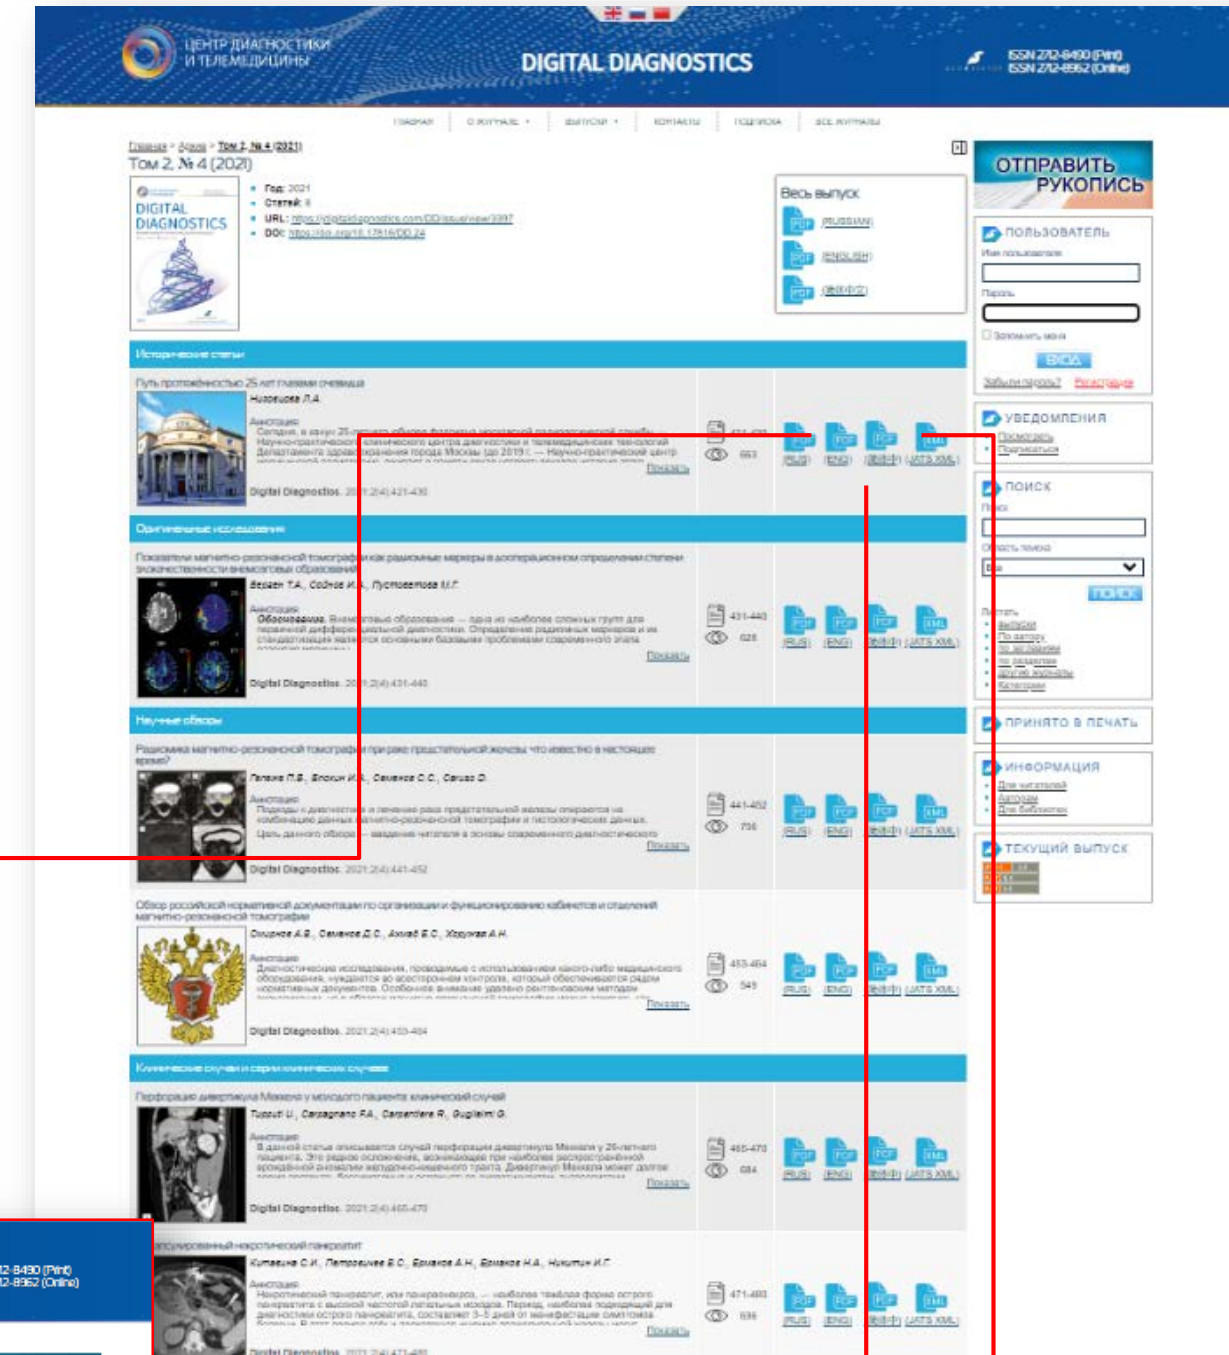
ЦЕНТР ДИАГНОСТИКИ И ТЕЛЕМЕДИЦИНЫ

DIGITAL DIAGNOSTICS

ISSN 2712-8490 (Print)
ISSN 2712-8962 (Online)

ГЛАВНАЯ | О ЖУРНАЛЕ | ВЫПУСКИ | КОНТАКТЫ | ПОДПИСКА | ВСЕ ЖУРНАЛЫ

Главная > Архив > Том 2, № 4 (2021)

Том 2, № 4 (2021)

DIGITAL DIAGNOSTICS

• Год: 2021
• Статей: 8
• URL: https://jdigitaldiagnostics.com/DD/issue/view/3397
• DOI: https://doi.org/10.17816/DD.24

Весь выпуск
PDF (RUSSIAN)
PDF (ENGLISH)
PDF (中文)

Исторические статьи

Путь протяжённостью 25 лет глазами очевидца
Низовцова Л.А.
Аннотация
Сегодня, в канун 25-летнего юбилея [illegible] Научно-практического клинического центра диагностики и телемедицинских технологий Департамента здравоохранения города Москвы (до 2019 г. — Научно-практический центр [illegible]
Показать
Digital Diagnostics. 2021;2(4):421-430
421-430
663
PDF (RUS) PDF (ENG) PDF (中文) XML (JATS XML)

Оригинальные исследования

Показатели магнитно-резонансной томографии как радиомные маркеры в дооперационном определении степени злокачественности внемозговых образований
Беляев Т.А., Соснов И.А., Пустовалова М.Г.
Аннотация
Обоснование. Внемозговые образования — одна из наиболее сложных групп для первичной дифференциальной диагностики. Определение радиомных маркеров и их стандартизация являются основными базовыми проблемами современного этапа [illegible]
Показать
Digital Diagnostics. 2021;2(4):431-440
431-440
628
PDF (RUS) PDF (ENG) PDF (中文) XML (JATS XML)

Научные обзоры

Радиомика магнитно-резонансной томографии при раке предстательной железы: что известно в настоящее время?
Гележе П.Б., Блохин И.А., Семенов С.С., Caruso D.
Аннотация
Подходы к диагностике и лечению рака предстательной железы опираются на комбинацию данных магнитно-резонансной томографии и гистологических данных. Цель данного обзора — введение читателя в основы современного диагностического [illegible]
Показать
Digital Diagnostics. 2021;2(4):441-452
441-452
736
PDF (RUS) PDF (ENG) PDF (中文) XML (JATS XML)

Обзор российской нормативной документации по организации и функционированию кабинетов и отделений магнитно-резонансной томографии
Смирнов А.В., Семенов Д.С., Ахмад Е.С., Хоружая А.Н.
Аннотация
Диагностические исследования, проводимые с использованием какого-либо медицинского оборудования, нуждаются во всестороннем контроле, который обеспечивается рядом нормативных документов. Особенное внимание уделено рентгеновским методам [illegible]
Показать
Digital Diagnostics. 2021;2(4):453-464
453-464
549
PDF (RUS) PDF (ENG) PDF (中文) XML (JATS XML)

Клинические случаи и серии клинических случаев

Перфорация дивертикула Меккеля у молодого пациента: клинический случай
Tuzzuti U., Carzagnano F.A., Carpentiere R., Guglielmi G.
Аннотация
В данной статье описывается случай перфорации дивертикула Меккеля у 26-летнего пациента. Это редкое осложнение, возникающее при наиболее распространённой врождённой аномалии желудочно-кишечного тракта. Дивертикул Меккеля может долгое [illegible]
Показать
Digital Diagnostics. 2021;2(4):465-470
465-470
684
PDF (RUS) PDF (ENG) PDF (中文) XML (JATS XML)

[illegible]капсулированный некротический панкреатит
Кулезнев Ю.В., Петровичев Е.С., Ерьмаков А.Н., Ефанов Н.А., Никитин И.Г.
Аннотация
Некротический панкреатит, или панкреонекроз, — наиболее тяжёлая форма острого панкреатита с высокой частотой летальных исходов. Период, наиболее подходящий для диагностики острого панкреатита, составляет 3–5 дней от манифестации симптомов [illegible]
Показать
Digital Diagnostics. 2021;2(4):471-480
471-480
638
PDF (RUS) PDF (ENG) PDF (中文) XML (JATS XML)

ОТПРАВИТЬ РУКОПИСЬ

ПОЛЬЗОВАТЕЛЬ
Имя пользователя
Пароль
Запомнить меня
ВХОД
Забыли пароль? Регистрация

УВЕДОМЛЕНИЯ
• Посмотреть
• Подписаться

ПОИСК
Поиск
Область поиска
Все
ПОИСК
Листать
• Выпуски
• По автору
• По заглавию
• По разделам
• Другие журналы
• Категории

ПРИНЯТО В ПЕЧАТЬ

ИНФОРМАЦИЯ
• Для читателей
• Авторам
• Для библиотек

ТЕКУЩИЙ ВЫПУСК

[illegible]2-8490 (Print)
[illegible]2-8962 (Online)